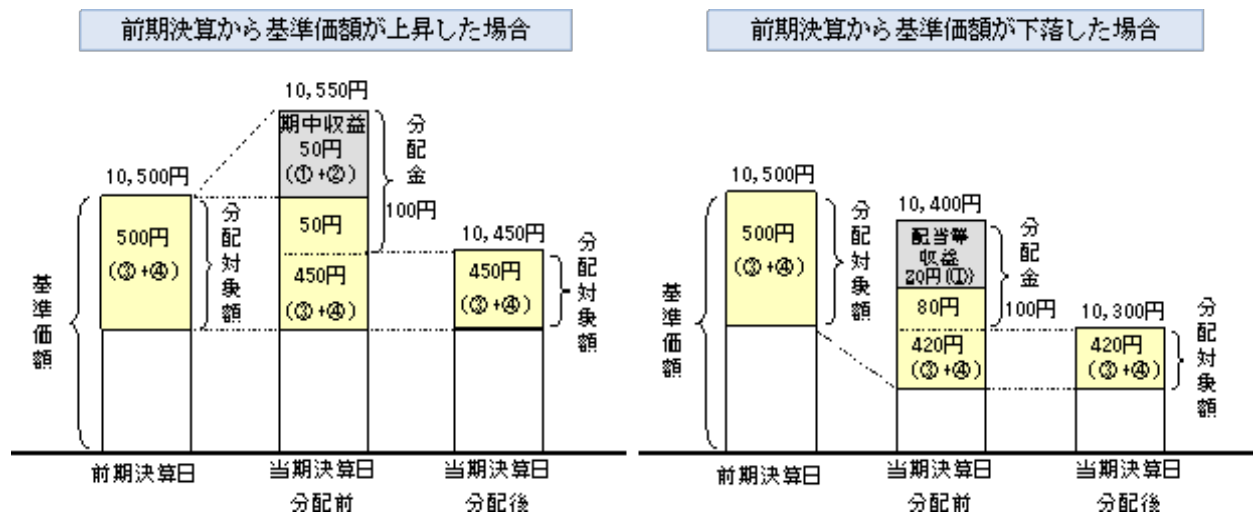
前期決算から基準価額が上昇した場合

10,550円

期中収益
50円
(①+②)

分配金

100円

10,500円

500円
(③+④)

分配対象額

50円

450円
(③+④)

10,450円

450円
(③+④)

分配対象額

基準価額

前期決算日

当期決算日
分配前

当期決算日
分配後

前期決算から基準価額が下落した場合

10,500円

500円
(③+④)

分配対象額

10,400円

配当等
収益
20円(①)

分配金

80円

100円

420円
(③+④)

10,300円

420円
(③+④)

分配対象額

基準価額

前期決算日

当期決算日
分配前

当期決算日
分配後